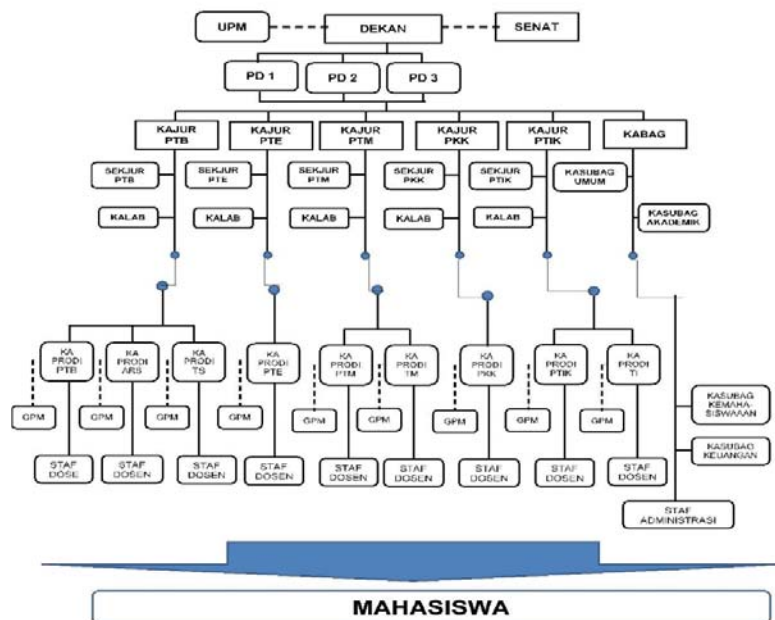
UPM
DEKAN
SENAT
PD 1
PD 2
PD 3
KAJUR PTB
KAJUR PTE
KAJUR PTM
KAJUR PKK
KAJUR PTIK
KABAG
SEKJUR PTB
SEKJUR PTE
SEKJUR PTM
SEKJUR PKK
SEKJUR PTIK
KASUBAG UMUM
KALAB
KALAB
KALAB
KALAB
KALAB
KASUBAG AKADEMIK
KA PRODI PTB
KA PRODI ARS
KA PRODI TS
KA PRODI PTE
KA PRODI PTM
KA PRODI TM
KA PRODI PKK
KA PRODI PTIK
KA PRODI TI
GPM
GPM
GPM
GPM
GPM
GPM
GPM
GPM
GPM
KASUBAG KEMAHASISWAAN
KASUBAG KEUANGAN
STAF DOSE
STAF DOSEN
STAF DOSEN
STAF DOSEN
STAF DOSEN
STAF DOSEN
STAF DOSEN
STAF DOSEN
STAF DOSEN
STAF ADMINISTRASI
MAHASISWA